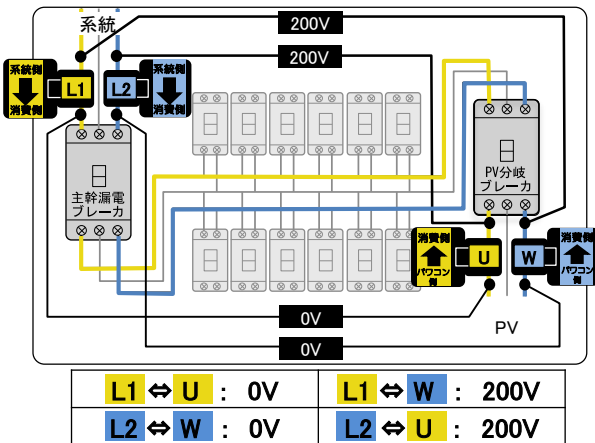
系統

200V

200V

系統側
L1
消費側

L2
系統側
消費側

主幹漏電
ブレーカ

PV分岐
ブレーカ

消費側
パワコン側
U

W
消費側
パワコン側

0V

PV

0V

| L1 ⇔ U : 0V | L1 ⇔ W : 200V |
|---|---|
| L2 ⇔ W : 0V | L2 ⇔ U : 200V |